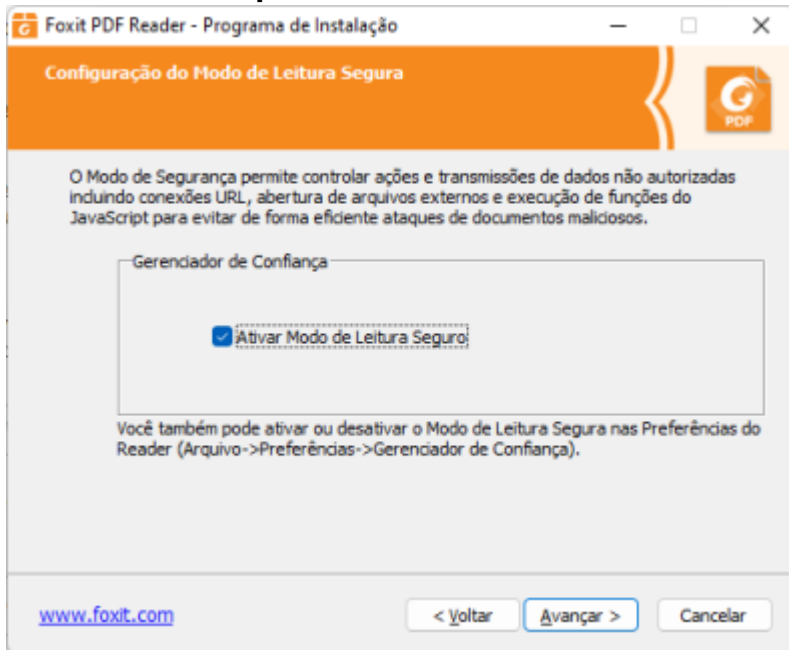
Foxit PDF Reader - Programa de Instalação

Configuração do Modo de Leitura Segura

PDF

O Modo de Segurança permite controlar ações e transmissões de dados não autorizadas incluindo conexões URL, abertura de arquivos externos e execução de funções do JavaScript para evitar de forma eficiente ataques de documentos maliciosos.

Gerenciador de Confiança

Ativar Modo de Leitura Seguro

Você também pode ativar ou desativar o Modo de Leitura Segura nas Preferências do Reader (Arquivo->Preferências->Gerenciador de Confiança).

www.foxit.com

< Voltar

Avançar >

Cancelar